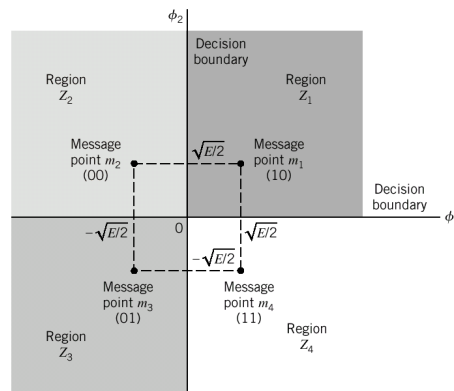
$\phi_2$

Decision boundary

Region $Z_2$

Region $Z_1$

Message point $m_2$ (00)

$\sqrt{E/2}$

Message point $m_1$ (10)

Decision boundary

$\phi$

$-\sqrt{E/2}$

0

$\sqrt{E/2}$

$-\sqrt{E/2}$

Message point $m_3$ (01)

Message point $m_4$ (11)

Region $Z_3$

Region $Z_4$